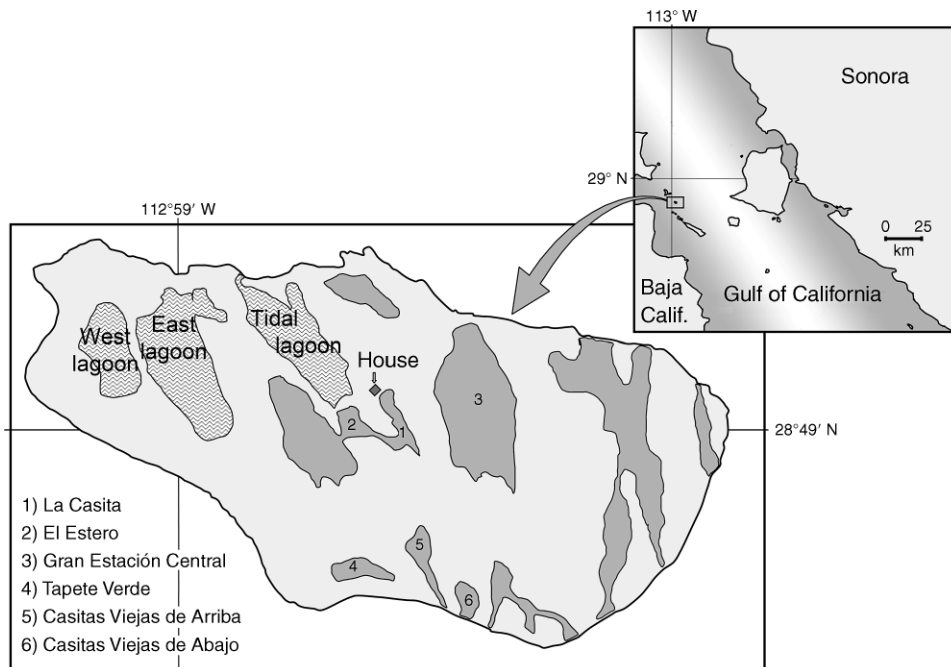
113° W

Sonora

29° N

0 25
km

Baja Calif.

Gulf of California

112°59′ W

West lagoon

East lagoon

Tidal lagoon

House

3

2

1

28°49′ N

1) La Casita
2) El Estero
3) Gran Estación Central
4) Tapete Verde
5) Casitas Viejas de Arriba
6) Casitas Viejas de Abajo

4

5

6